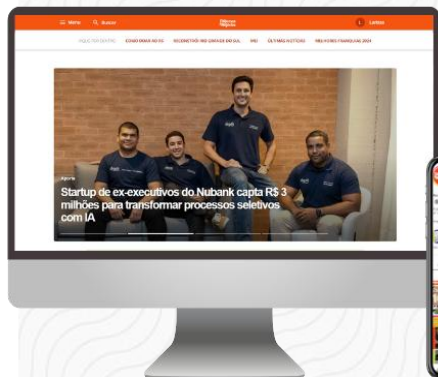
Menu Buscar

Pequenas Empresas Grandes Negócios

Leitor

PEGN TEM DENTRO COMO FAZER NO RS SECRETÁRIO NO LINKEDIN DO DIA PEGN ÚLTIMAS NOTÍCIAS MELHORES FRANQUIAS 2024

Agora

Startup de ex-executivos do Nubank capta R$ 3 milhões para transformar processos seletivos com IA